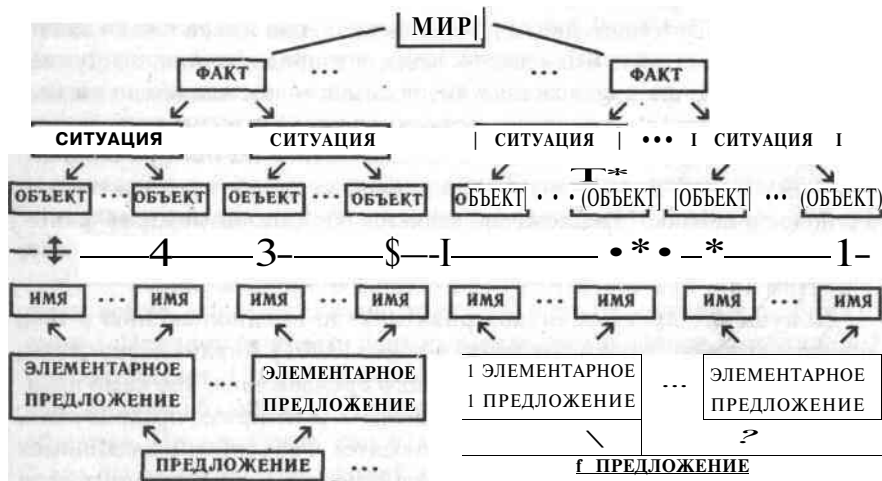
МИР|

ФАКТ ... ... ФАКТ

СИТУАЦИЯ СИТУАЦИЯ | СИТУАЦИЯ | ••• I СИТУАЦИЯ I

ОБЪЕКТ ... ОБЪЕКТ ОБЪЕКТ ... ОБЪЕКТ ОБЪЕКТ| • • • (ОБЪЕКТ) [ОБЪЕКТ] ••• (ОБЪЕКТ)

—‡ ——4——3-——$—-I———— •*• _*———1-

ИМЯ ... ИМЯ ИМЯ ... ИМЯ ИМЯ ... ИМЯ ИМЯ ... ИМЯ

ЭЛЕМЕНТАРНОЕ ПРЕДЛОЖЕНИЕ ... ЭЛЕМЕНТАРНОЕ ПРЕДЛОЖЕНИЕ

1 ЭЛЕМЕНТАРНОЕ 1 ПРЕДЛОЖЕНИЕ ... ЭЛЕМЕНТАРНОЕ ПРЕДЛОЖЕНИЕ

ПРЕДЛОЖЕНИЕ ...

f ПРЕДЛОЖЕНИЕ